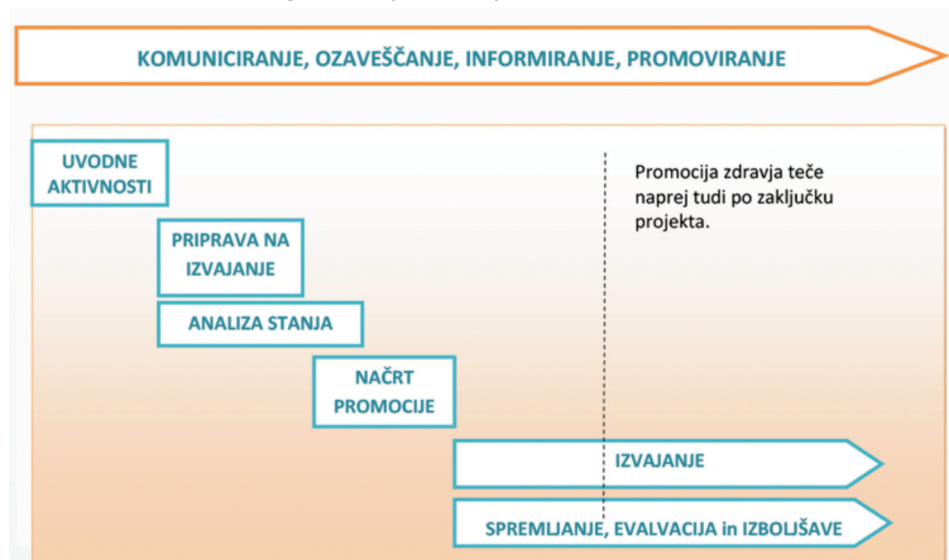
KOMUNICIRANJE, OZAVEŠČANJE, INFORMIRANJE, PROMOVIRANJE

UVODNE AKTIVNOSTI

PRIPRAVA NA IZVAJANJE

ANALIZA STANJA

NAČRT PROMOCIJE

IZVAJANJE

SPREMLJANJE, EVALVACIJA in IZBOLJŠAVE

Promocija zdravja teče naprej tudi po zaključku projekta.